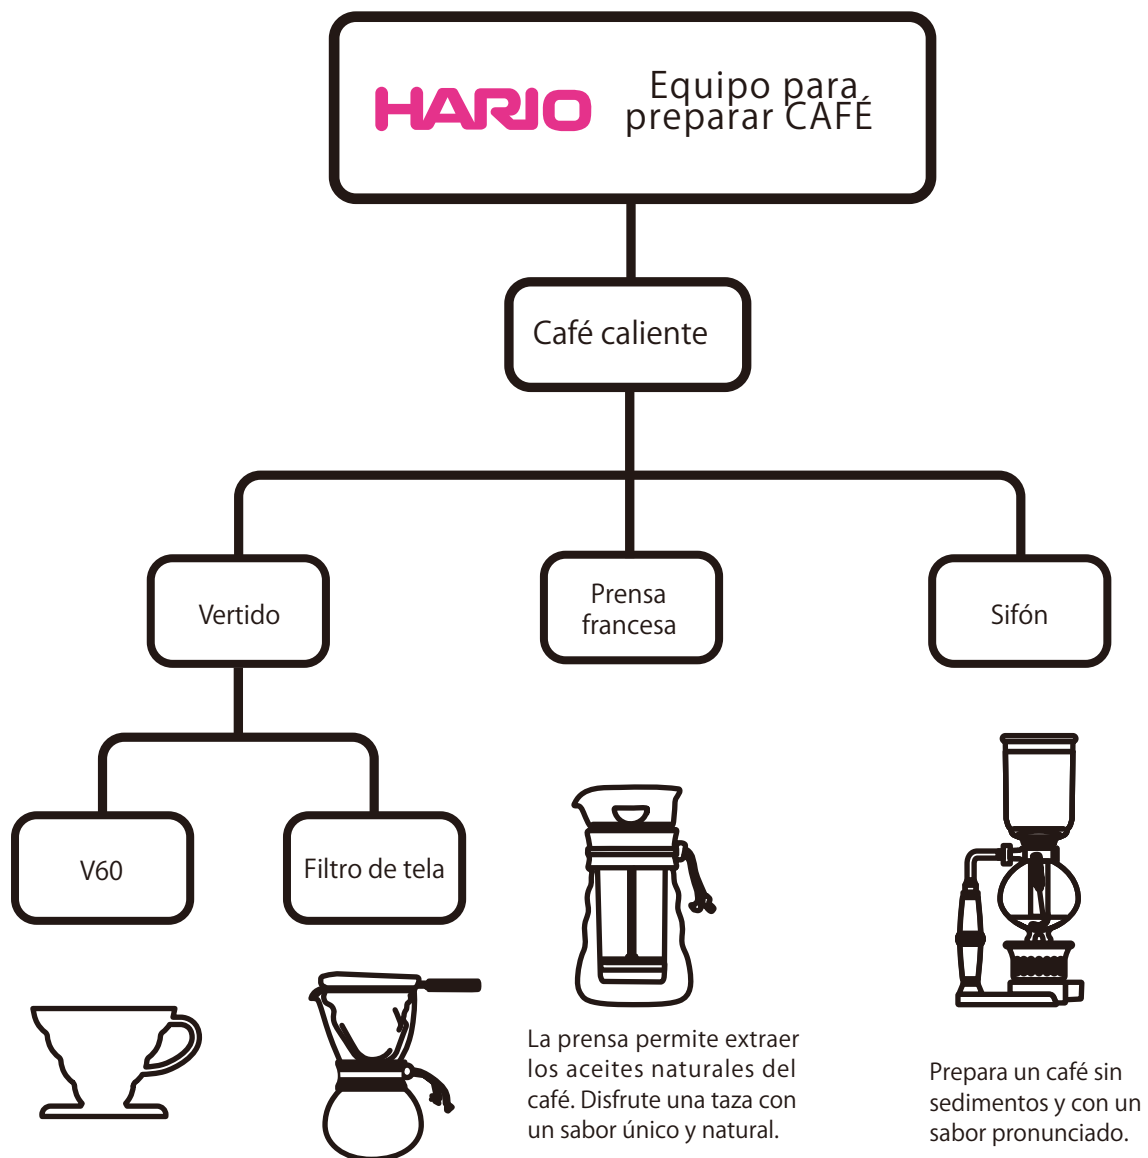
HARIO Equipo para preparar CAFÉ

Café caliente

Vertido

Prensa francesa

Sifón

V60

Filtro de tela

La prensa permite extraer los aceites naturales del café. Disfrute una taza con un sabor único y natural.

Prepara un café sin sedimentos y con un sabor pronunciado.